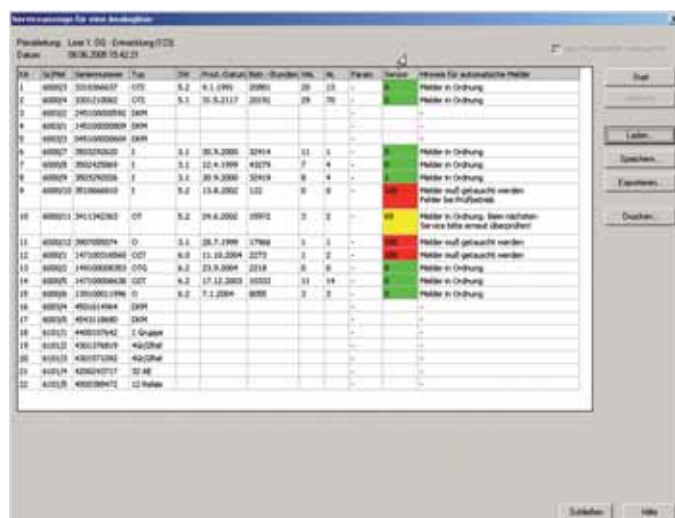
Serviceanzeige für eine Analoglinie

Parallelung: Linie 1 OG - Entwicklung (I:23)
Datum: 06.06.2005 15:42:21

| Nr. | SI/PM | Seriennummer | Typ | SW | Prod.-Datum | Betr.-Stunden | Vs. | AL | Param. | Service | Hinweis für automatische Melder |
|---|---|---|---|---|---|---|---|---|---|---|---|
| 1 | 600023 | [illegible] | OTC | 5.2 | 6.1.1991 | 20801 | 20 | 13 | - | 0 | Melder in Ordnung |
| 2 | 600024 | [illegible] | OTC | 5.1 | 31.5.2117 | 20191 | 29 | 70 | - | 0 | Melder in Ordnung |
| 3 | 600025 | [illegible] | DKM | | | | | | - | | - |
| 4 | 600026 | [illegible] | DKM | | | | | | - | | - |
| 5 | 600026 | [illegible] | DKM | | | | | | - | | - |
| 6 | 600027 | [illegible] | I | 3.1 | 30.9.2000 | 32414 | 11 | 1 | - | 0 | Melder in Ordnung |
| 7 | 600028 | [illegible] | I | 3.1 | 12.4.1999 | 43279 | 7 | 4 | - | 0 | Melder in Ordnung |
| 8 | 600029 | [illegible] | I | 3.1 | 30.9.2000 | 32419 | 8 | 4 | - | 0 | Melder in Ordnung |
| 9 | 600210 | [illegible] | I | 5.2 | 13.8.2002 | 122 | 0 | 0 | - | 100 | Melder muß getauscht werden Fehler bei Prüfbetrieb |
| 10 | 600211 | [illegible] | OT | 5.2 | 24.6.2002 | 15972 | 3 | 3 | - | 69 | Melder in Ordnung. Beim nächsten Service bitte erneut überprüfen! |
| 11 | 600212 | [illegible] | O | 3.1 | 28.7.1999 | 17966 | 1 | 1 | - | 100 | Melder muß getauscht werden |
| 12 | 600021 | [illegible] | OOT | 6.0 | 11.10.2004 | 2273 | 1 | 2 | - | 100 | Melder muß getauscht werden |
| 13 | 600022 | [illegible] | OTG | 6.2 | 23.9.2004 | 2218 | 0 | 0 | - | 0 | Melder in Ordnung |
| 14 | 600025 | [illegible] | OOT | 6.2 | 17.12.2003 | 10332 | 11 | 14 | - | 0 | Melder in Ordnung |
| 15 | 600026 | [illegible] | O | 6.2 | 7.1.2004 | 8095 | 3 | 3 | - | 0 | Melder in Ordnung |
| 16 | 600034 | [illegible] | DKM | | | | | | - | | - |
| 17 | 600035 | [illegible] | DKM | | | | | | - | | - |
| 18 | 610121 | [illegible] | 1 Gruppe | | | | | | - | | - |
| 19 | 610122 | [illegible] | 4Gr/Zihal | | | | | | - | | - |
| 20 | 610123 | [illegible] | 4Gr/Zihal | | | | | | - | | - |
| 21 | 610124 | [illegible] | 32 AE | | | | | | - | | - |
| 22 | 610125 | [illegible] | 12 Relais | | | | | | - | | - |

Start
Ladan...
Speichern...
Exportieren...
Drucken...

Schließen
Hilfe